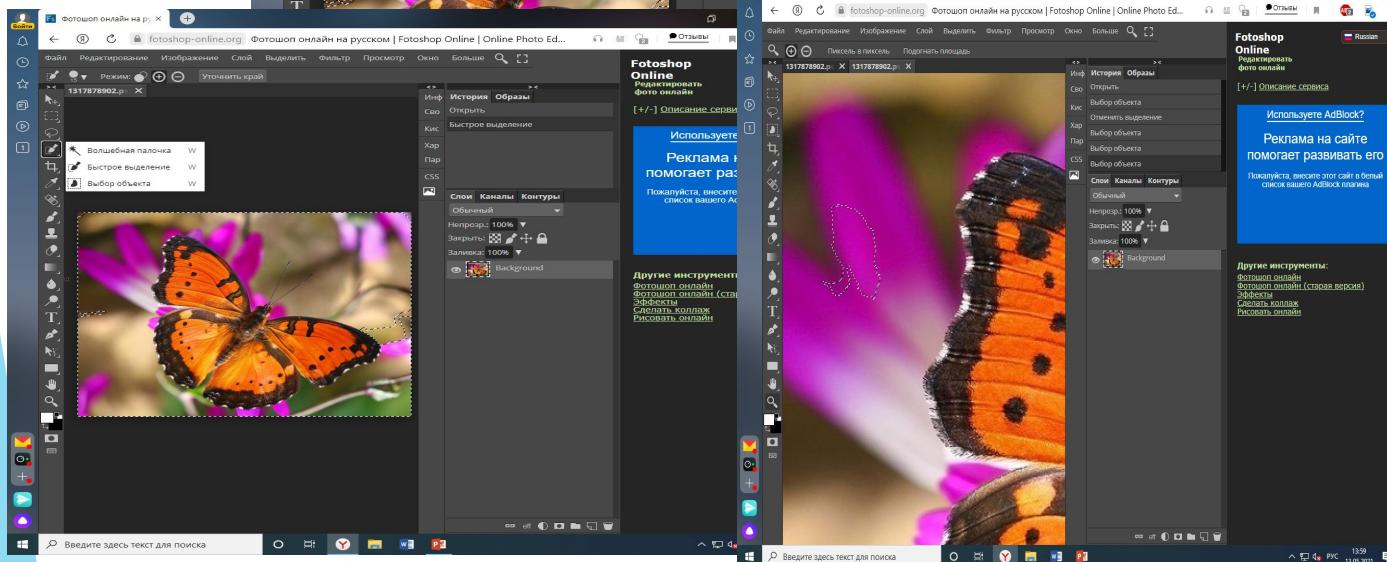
Фотошоп онлайн на ру

fotoshop-online.org Фотошоп онлайн на русском | Fotoshop Online | Online Photo Ed...

Отзывы

Файл Редактирование Изображение Слой Выделить Фильтр Просмотр Окно Больше

Режим:

Уточнить край

1317878902.p

Волшебная палочка W
Быстрое выделение W
Выбор объекта W

Инф История Образы
Сво Открыть
Кис Быстрое выделение
Хар
Пар
CSS

Слои Каналы Контуры
Обычный
Непрозр.: 100%
Закрыть:
Заливка: 100%
Background

Fotoshop Online
Редактировать фото онлайн

[+/-] Описание серви

Используете

Реклама н помогает раз

Пожалуйста, внесите список вашего Ac

Другие инструмент
Фотошоп онлайн
Фотошоп онлайн (стар
Эффекты
Сделать коллаж
Рисовать онлайн

Введите здесь текст для поиска

fotoshop-online.org Фотошоп онлайн на русском | Fotoshop Online | Online Photo Ed...

Отзывы

Файл Редактирование Изображение Слой Выделить Фильтр Просмотр Окно Больше

Пиксель в пиксель Подогнать площадь

1317878902.p 1317878902.p

Инф История Образы
Сво Открыть
Кис Выбор объекта
Хар Отменить выделение
Пар Выбор объекта
CSS Выбор объекта
Выбор объекта

Слои Каналы Контуры
Обычный
Непрозр.: 100%
Закрыть:
Заливка: 100%
Background

Fotoshop Online
Редактировать фото онлайн

Russian

[+/-] Описание сервиса

Используете AdBlock?

Реклама на сайте помогает развивать его

Пожалуйста, внесите этот сайт в белый список вашего AdBlock плагина

Другие инструменты:
Фотошоп онлайн
Фотошоп онлайн (старая версия)
Эффекты
Сделать коллаж
Рисовать онлайн

Введите здесь текст для поиска

РУС 13:59